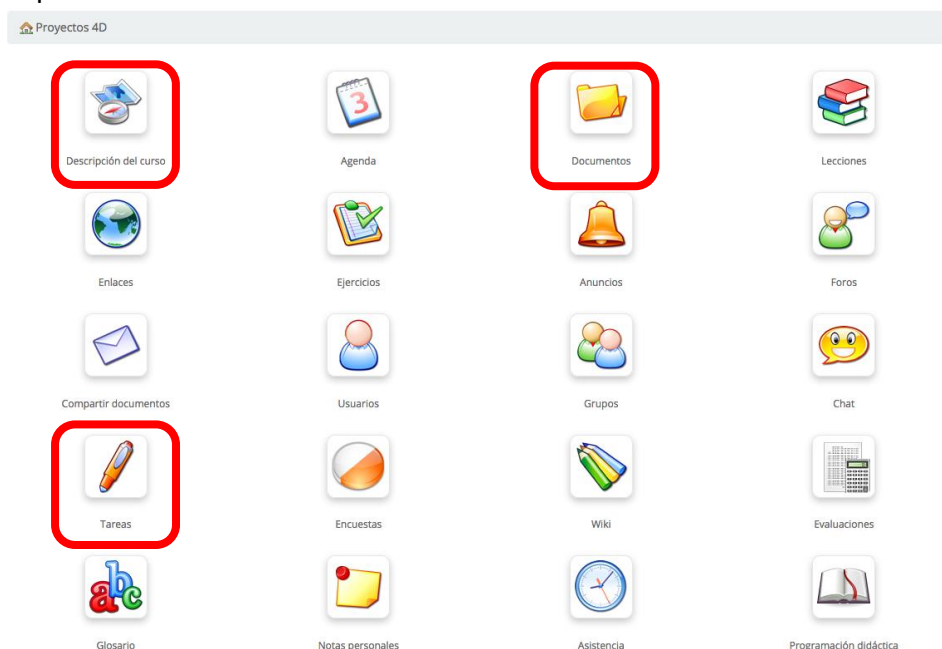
Proyectos 4D

Descripción del curso
Agenda
Documentos
Lecciones
Enlaces
Ejercicios
Anuncios
Foros
Compartir documentos
Usuarios
Grupos
Chat
Tareas
Encuestas
Wiki
Evaluaciones
Glosario
Notas personales
Asistencia
Programación didáctica